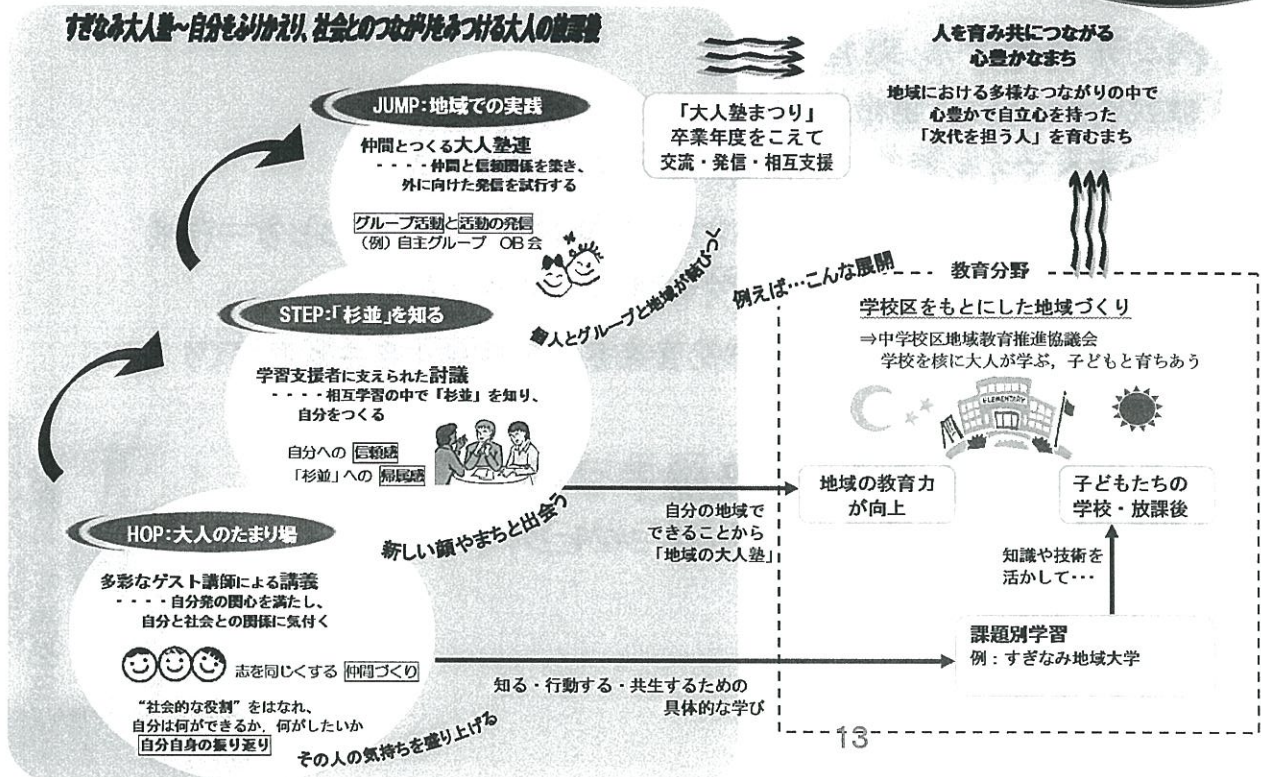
すぎなみ大人塾～自分をふりかえり、社会とのつながりをみつける大人の放課後

人を育み共につながる
心豊かなまち

地域における多様なつながりの中で
心豊かで自立心を持った
「次代を担う人」を育むまち

JUMP：地域での実践

仲間とつくる大人塾連
・・・・仲間と信頼関係を築き、外に向けた発信を試行する

グループ活動と活動の発信
（例）自主グループ　OB会

「大人塾まつり」
卒業年度をこえて
交流・発信・相互支援

個人とグループと地域が結びつく

例えば…こんな展開

STEP：「杉並」を知る

学習支援者に支えられた討議
・・・・相互学習の中で「杉並」を知り、自分をつくる

自分への　信頼感
「杉並」への　帰属感

新しい顔やまちと出会う

HOP：大人のたまり場

多彩なゲスト講師による講義
・・・・自分発の関心を満たし、自分と社会との関係に気付く

志を同じくする　仲間づくり

"社会的な役割"をはなれ、
自分は何ができるか，何がしたいか
自分自身の振り返り

その人の気持ちを盛り上げる

教育分野

学校区をもとにした地域づくり
⇒中学校区地域教育推進協議会
学校を核に大人が学ぶ，子どもと育ちあう

ELEMENTARY

自分の地域で
できることから
「地域の大人塾」

地域の教育力
が向上

子どもたちの
学校・放課後

知識や技術を
活かして・・・

課題別学習
例：すぎなみ地域大学

知る・行動する・共生するための
具体的な学び

13